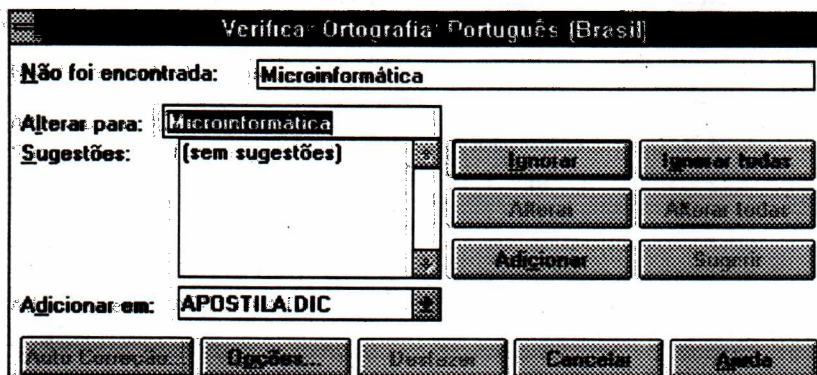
Verificar Ortografia: Português (Brasil)

Não foi encontrada: Microinformática

Alterar para: Microinformática

Sugestões: (sem sugestões)

Ignorar

Ignorar todas

Alterar

Alterar todas

Adicionar

Sugerir

Adicionar em: APOSTILA.DIC

AutoCorreção

Opções...

Desfazer

Cancelar

Ajuda